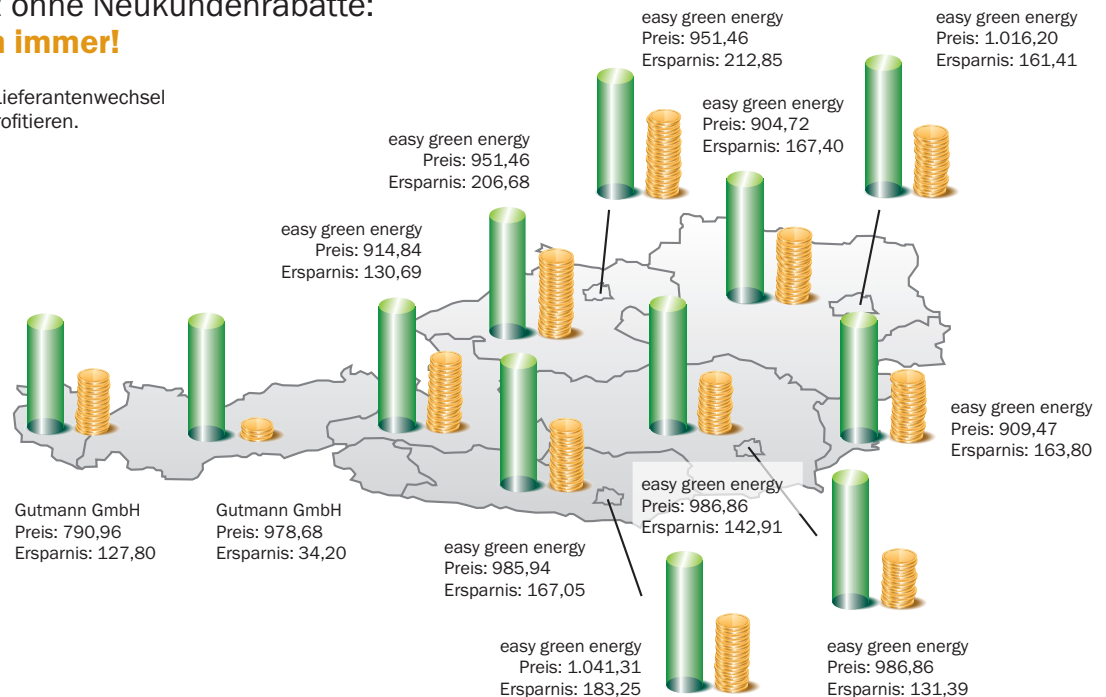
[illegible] ohne Neukundenrabatte:
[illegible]n immer!

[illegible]ieferantenwechsel
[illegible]ofitieren.

easy green energy
Preis: 951,46
Ersparnis: 212,85

easy green energy
Preis: 1.016,20
Ersparnis: 161,41

easy green energy
Preis: 904,72
Ersparnis: 167,40

easy green energy
Preis: 951,46
Ersparnis: 206,68

easy green energy
Preis: 914,84
Ersparnis: 130,69

easy green energy
Preis: 909,47
Ersparnis: 163,80

easy green energy
Preis: 986,86
Ersparnis: 142,91

Gutmann GmbH
Preis: 790,96
Ersparnis: 127,80

Gutmann GmbH
Preis: 978,68
Ersparnis: 34,20

easy green energy
Preis: 985,94
Ersparnis: 167,05

easy green energy
Preis: 1.041,31
Ersparnis: 183,25

easy green energy
Preis: 986,86
Ersparnis: 131,39